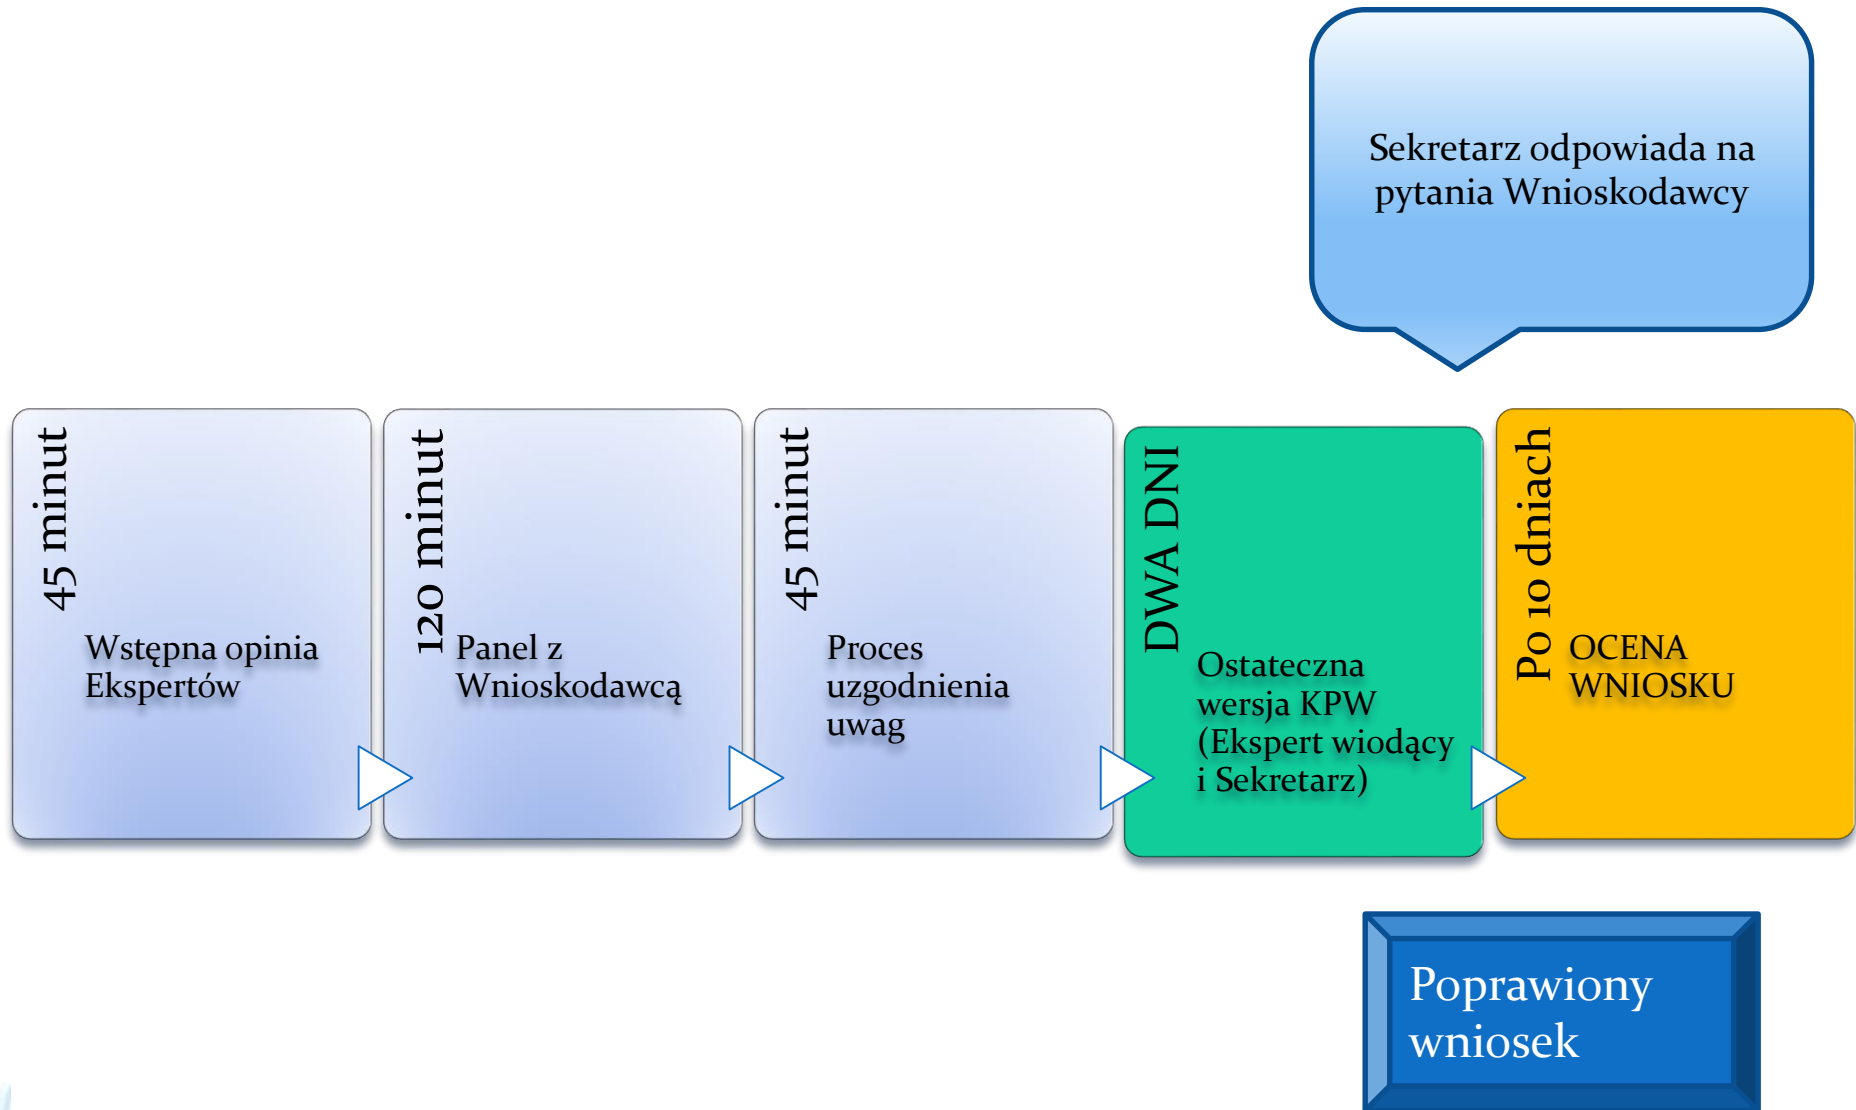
Sekretarz odpowiada na pytania Wnioskodawcy

45 minut

Wstępna opinia Ekspertów

120 minut

Panel z Wnioskodawcą

45 minut

Proces uzgodnienia uwag

DWA DNI

Ostateczna wersja KPW (Ekspert wiodący i Sekretarz)

Po 10 dniach

OCENA WNIOSKU

Poprawiony wniosek